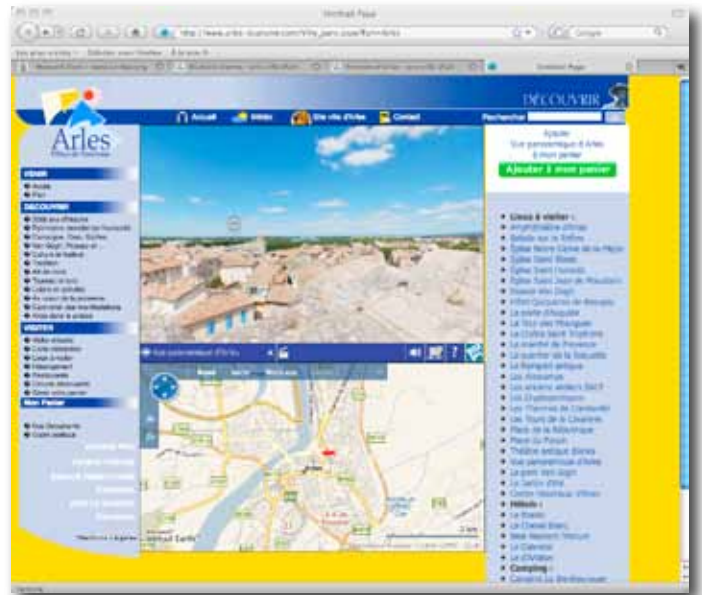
Arles

DÉCOUVRIR

Accueil Vidéo Une visite d'Arles Contact Rechercher

Ajouter Vue panoramique d'Arles à mon panier
Ajouter à mon panier

Lieux à visiter :
Amphithéâtre d'Arles
Balade sur le Rhône
Église Notre-Dame de la Major
Église Saint-Blaise
Église Saint-Honorat
Église Saint-Jean de Moustiers
Fondation Van Gogh
Hôtel Quiqueran de Beaujeu
La porte d'Auguste
La tour des Mourgues
La Crypte Saint-Trophime
Le marché de Provence
Le quartier de la Roquette
Le Rempart antique
Les Alyscamps
Les anciens ateliers SNCF
Les Cryptoportiques
Les Thermes de Constantin
Les Tours de la Cavalerie
Place de la République
Place du Forum
Théâtre antique d'Arles
Vue panoramique d'Arles
Le pont Van Gogh
Le Sallon d'Arles
Hôtels :
Le Cheval Blanc
Camping :

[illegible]

Vue panoramique d'Arles

Google Earth